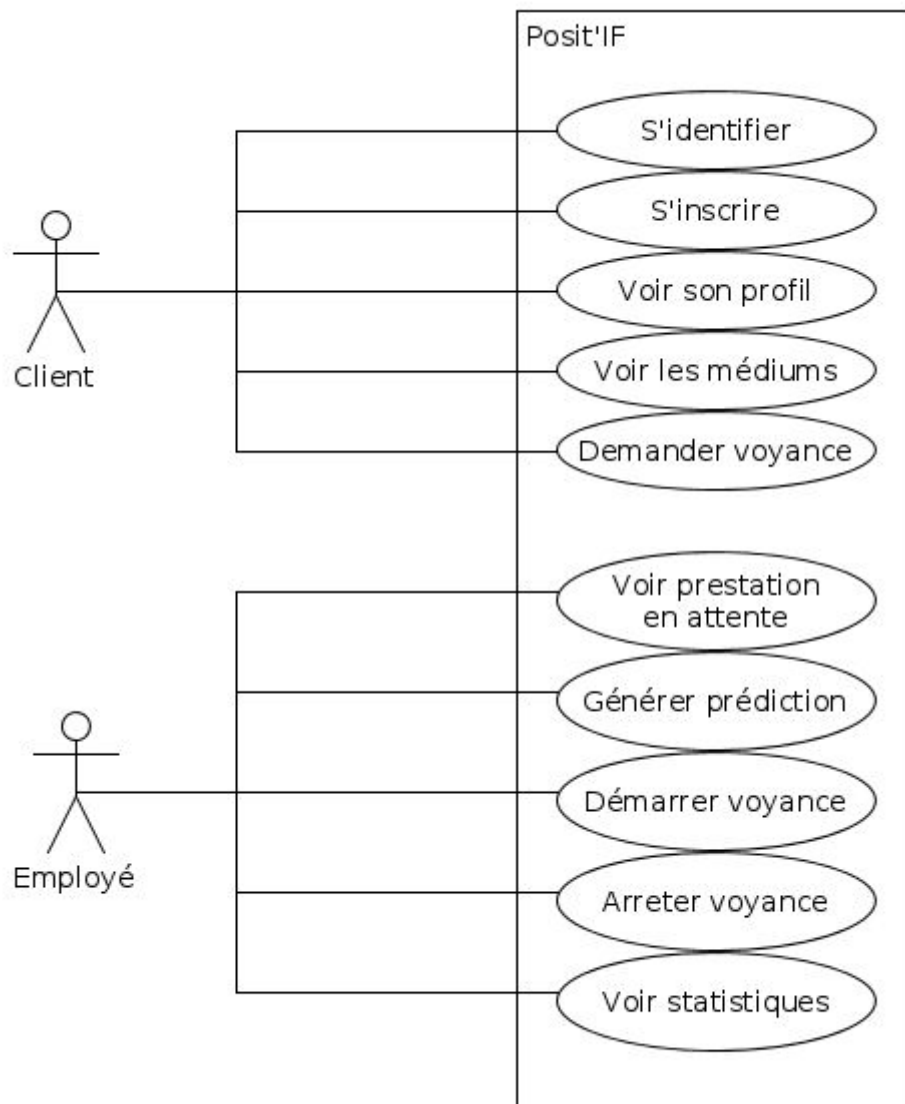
Posit'IF

S'identifier

S'inscrire

Voir son profil

Voir les médiums

Demander voyance

Client

Voir prestation en attente

Générer prédiction

Démarrer voyance

Arreter voyance

Voir statistiques

Employé